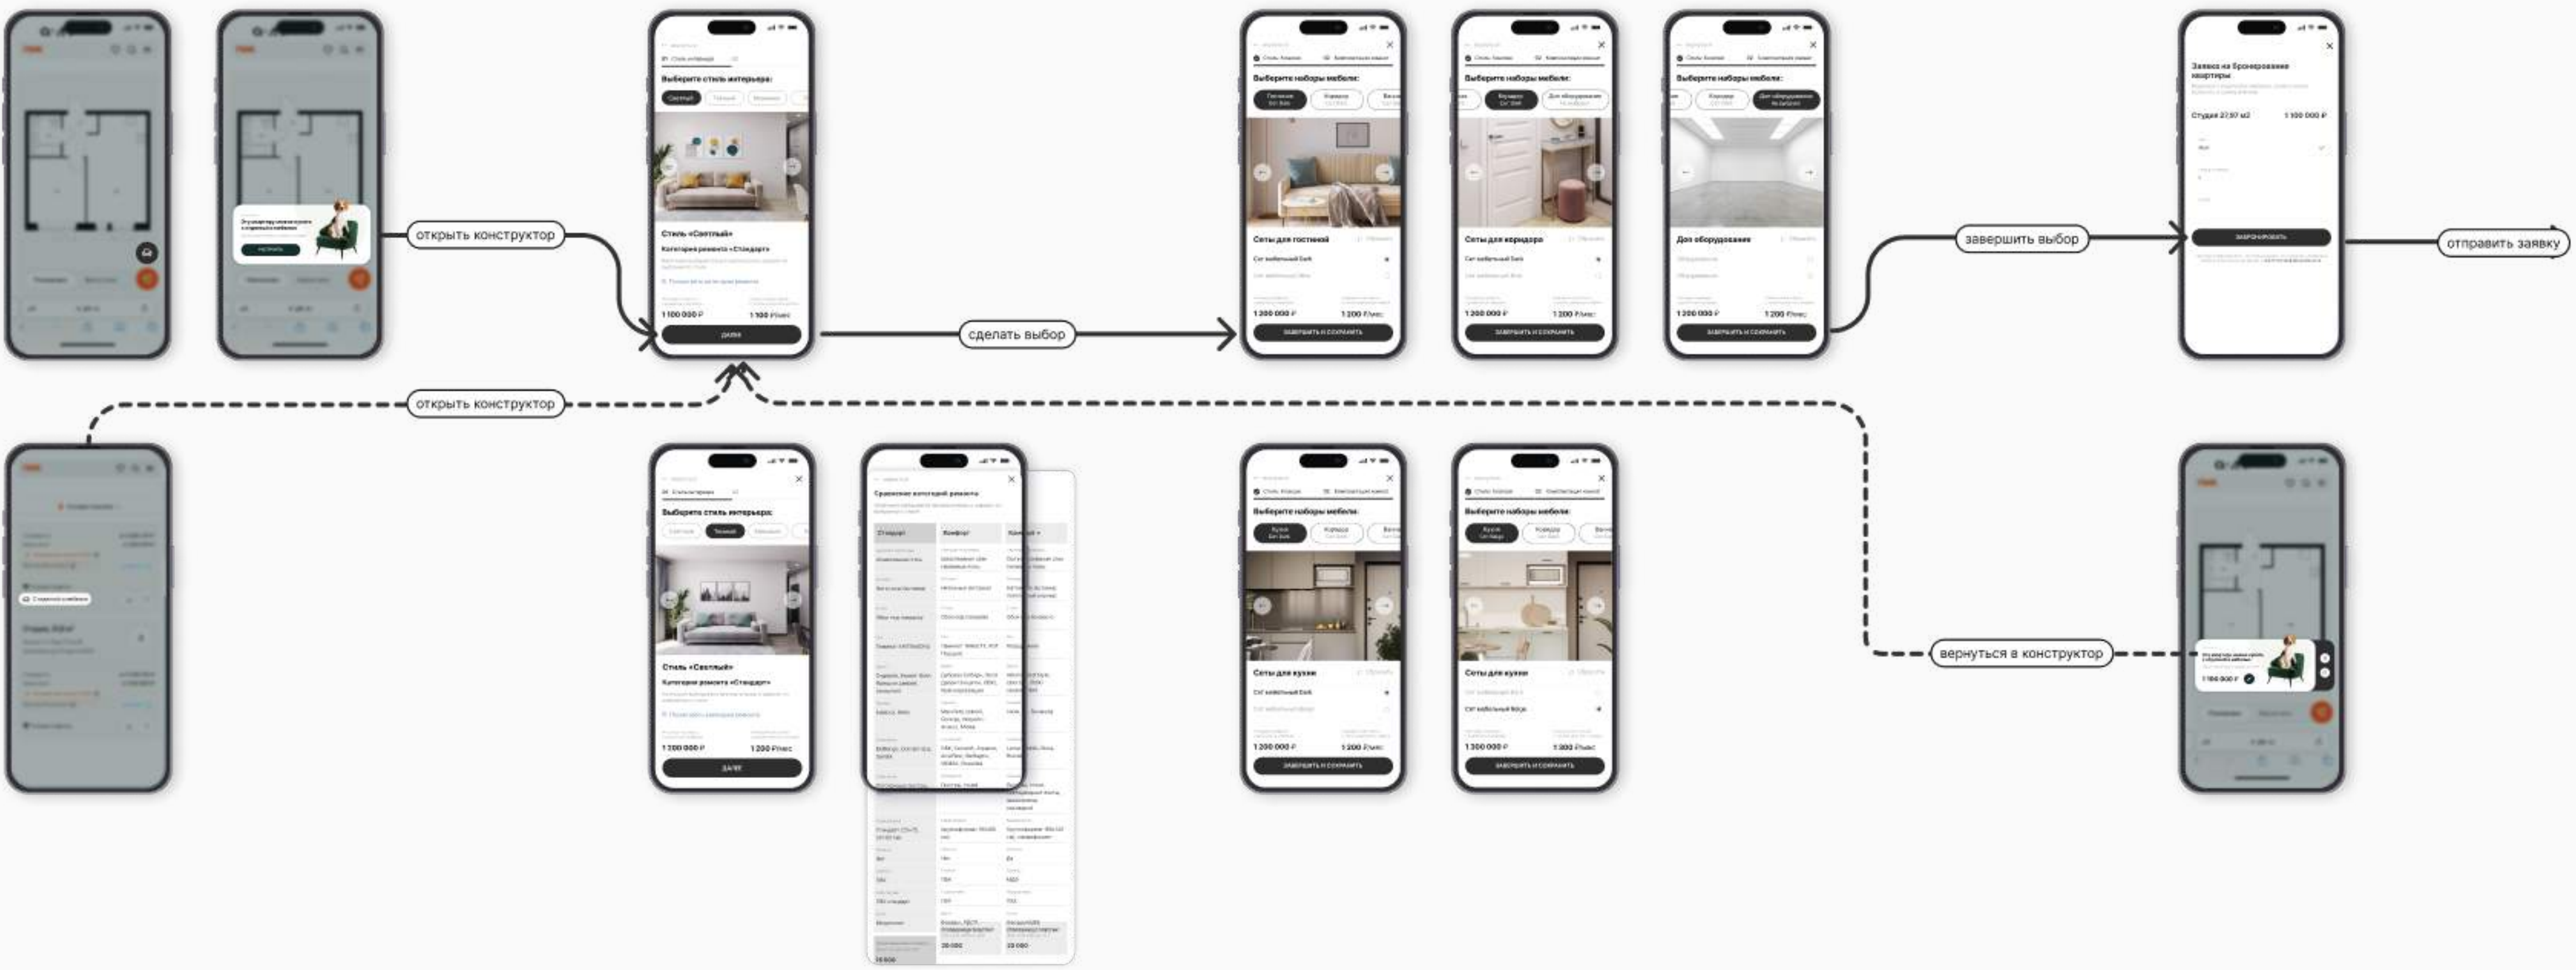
открыть конструктор

Выберите стиль интерьера:

Светлый Тёплый

Стиль «Светлый»

Категория ремонта «Стандарт»

1 100 000 ₽ 1 100 ₽/мес

Далее

сделать выбор

Выберите наборы мебели:

Сеты для гостиной

1 200 000 ₽ 1 200 ₽/мес

ЗАВЕРШИТЬ И СОХРАНИТЬ

Выберите наборы мебели:

Сеты для коридора

1 200 000 ₽ 1 200 ₽/мес

ЗАВЕРШИТЬ И СОХРАНИТЬ

Выберите наборы мебели:

Доп оборудование

1 200 000 ₽ 1 200 ₽/мес

ЗАВЕРШИТЬ И СОХРАНИТЬ

завершить выбор

Заявка на бронирование квартиры

Студия 27,97 м2 1 100 000 ₽

ЗАБРОНИРОВАТЬ

отправить заявку

открыть конструктор

Выберите стиль интерьера:

Светлый Тёплый

Стиль «Светлый»

Категория ремонта «Стандарт»

1 200 000 ₽ 1 200 ₽/мес

ДАЛЕЕ

Сравнение категорий ремонта

Стандарт Комфорт

Выберите наборы мебели:

Сеты для кухни

1 200 000 ₽ 1 200 ₽/мес

ЗАВЕРШИТЬ И СОХРАНИТЬ

Выберите наборы мебели:

Сеты для кухни

1 300 000 ₽ 1 300 ₽/мес

ЗАВЕРШИТЬ И СОХРАНИТЬ

вернуться в конструктор

1 100 000 ₽